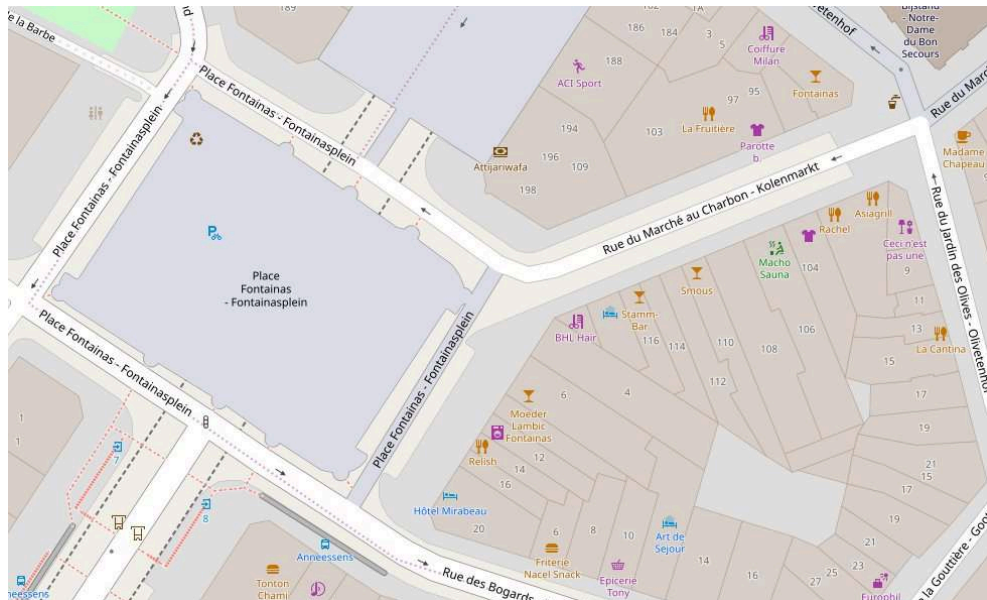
e la Barbe
189
186
184
3
5
Bijstand - Notre-Dame du Bon Secours
etenhof
Rue du M
188
ACI Sport
Coiffure Milan
Fontainas
97
95
Place Fontainas - Fontainasplein
Place Fontainas - Fontainasplein
194
103
La Fruitière
Parotte b
Madame Chapeau
196
109
Attijariwafa
198
Rue du Marché au Charbon - Kolenmarkt
Asiagrill
Rachel
Ceci n'est pas une
9
Macho Sauna
104
Rue du Jardin des Olives - Olijvetenhof
Place Fontainas - Fontainasplein
Place Fontainas - Fontainasplein
Smous
11
106
13
La Cantina
Stamm-Bar
BHL Hair
116
114
110
108
15
Place Fontainas - Fontainasplein
112
17
6
4
Moeder Lambic Fontainas
19
12
Relish
14
21
15
17
16
19
7
Hôtel Mirabeau
20
6
8
10
Art de Séjour
21
8
14
16
27
25
23
Friterie Nacel Snack
Epicerie Tony
Anneessens
Tonton Chami
Rue des Bogards
Europhil
la Gouttière - Goo
neessens